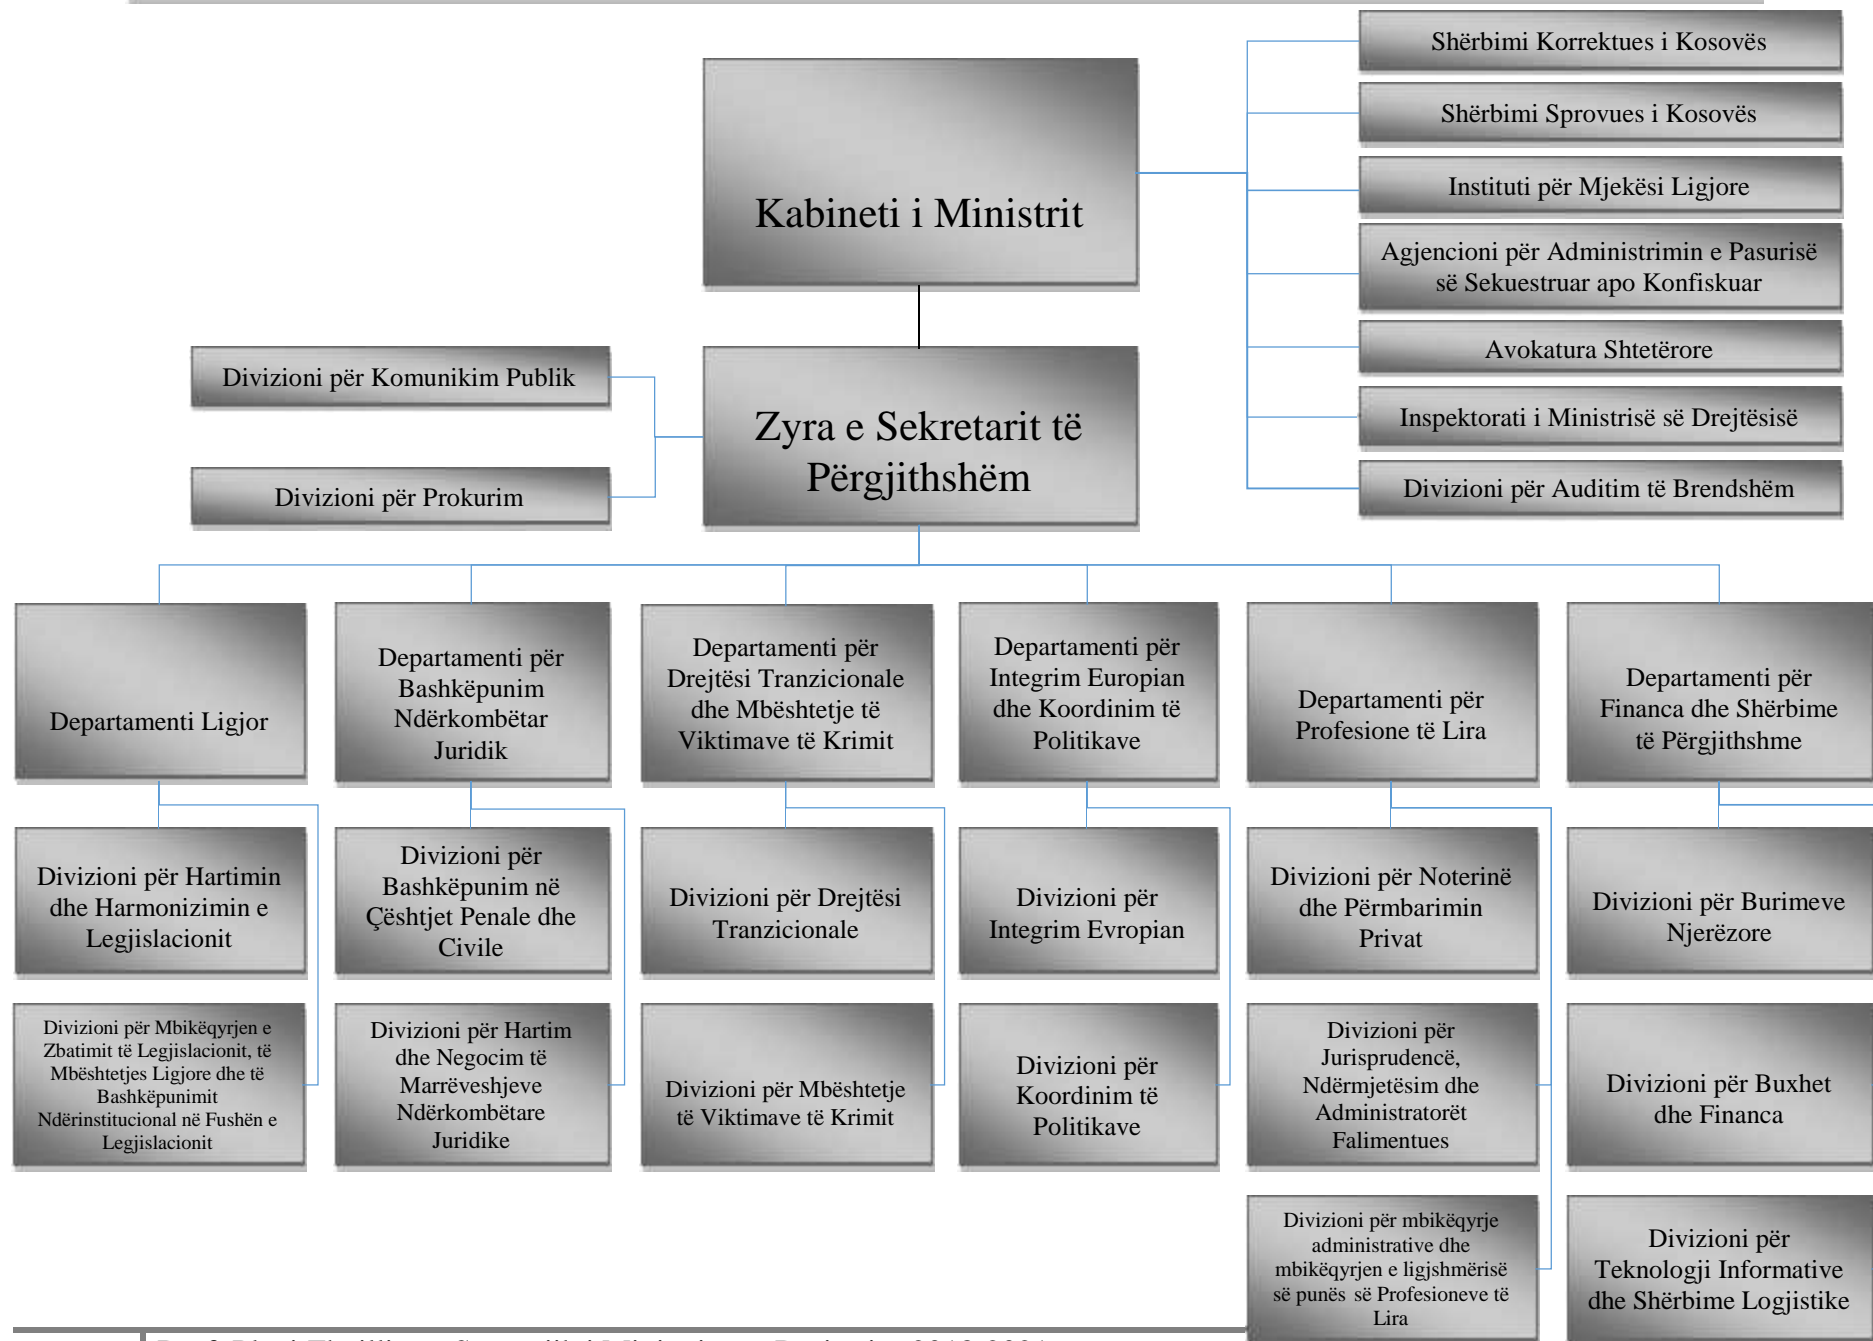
Kabineti i Ministrit

Shërbimi Korrektues i Kosovës

Shërbimi Sprovues i Kosovës

Instituti për Mjekësi Ligjore

Agjencioni për Administrimin e Pasurisë së Sekuestruar apo Konfiskuar

Avokatura Shtetërore

Inspektorati i Ministrisë së Drejtësisë

Divizioni për Auditim të Brendshëm

Divizioni për Komunikim Publik

Divizioni për Prokurim

Zyra e Sekretarit të Përgjithshëm

Departamenti Ligjor

Departamenti për Bashkëpunim Ndërkombëtar Juridik

Departamenti për Drejtësi Tranzicionale dhe Mbështetje të Viktimave të Krimit

Departamenti për Integrim Europian dhe Koordinim të Politikave

Departamenti për Profesione të Lira

Departamenti për Financa dhe Shërbime të Përgjithshme

Divizioni për Hartimin dhe Harmonizimin e Legjislacionit

Divizioni për Bashkëpunim në Çështjet Penale dhe Civile

Divizioni për Drejtësi Tranzicionale

Divizioni për Integrim Evropian

Divizioni për Noterinë dhe Përmbarimin Privat

Divizioni për Burimeve Njerëzore

Divizioni për Mbikëqyrjen e Zbatimit të Legjislacionit, të Mbështetjes Ligjore dhe të Bashkëpunimit Ndërinstitucional në Fushën e Legjislacionit

Divizioni për Hartim dhe Negocim të Marrëveshjeve Ndërkombëtare Juridike

Divizioni për Mbështetje të Viktimave të Krimit

Divizioni për Koordinim të Politikave

Divizioni për Jurisprudencë, Ndërmjetësim dhe Administratorët Falimentues

Divizioni për Buxhet dhe Financa

Divizioni për mbikëqyrje administrative dhe mbikëqyrjen e ligjshmërisë së punës së Profesioneve të Lira

Divizioni për Teknologji Informative dhe Shërbime Logjistike

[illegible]